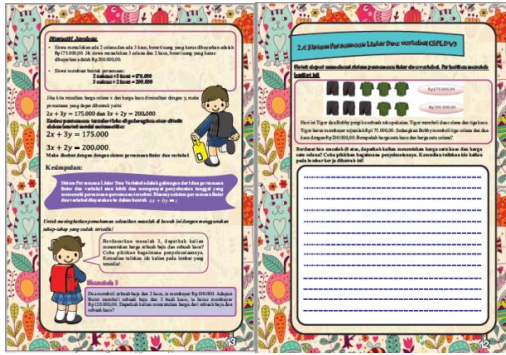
Alternatif Jawaban

Siswa membutuhkan ada 2 celana dan ada 3 kaos, harus/uang yang harus dibayarkan adalah Rp 175.000,00. 2k siswa membutuhkan 3 celana dan 2 kaos, harus/uang yang harus dibayarkan adalah Rp 200.000,00.

Siswa membuat format persamaan:
2 celana + 3 kaos = 175.000
3 celana + 2 kaos = 200.000

Jika kita misalkan harga celana x dan harga kaos dimisalkan dengan y, maka persamaan yang dapat dibentuk yaitu:

$2x + 3y = 175.000$ dan $3x + 2y = 200.000$

Kedua persamaan tersebut bisa di gabungkan atau ditulis dalam bentuk model matematika:

$2x + 3y = 175.000$

$3x + 2y = 200.000$

Maka disebut dengan dengan sistem persamaan linear dua variabel.

Kesimpulan:

Sistem Persamaan Linear Dua Variabel adalah gabungan dari dua persamaan linear dua variabel atau lebih dan mempunyai penyelesaian tunggal yang memenuhi persamaan-persamaan tersebut. Bentuk umum dari persamaan linear dua variabel ditunjukkan dalam bentuk $ax + by = c$

Untuk meningkatkan pemahaman selanjutnya marilah di bawah ini dengan mengamati setiap tahap yang sudah tersedia!

Berdasarkan masalah 3, dapatkah kalian menentukan harga sebuah baju dan sebuah kaos? Coba pikirkan bagaimana penyelesaiannya. Kemudian tuliskan ide kalian pada lembar yang tersedia!

Masalah 3

Rina membeli sebuah baju dan 2 kaos, ia membayar Rp 100.000. Adapun Rosa membeli sebuah baju dan 3 buah kaos, ia harus membayar Rp 120.000,00. Dapatkah kalian menentukan harga dari sebuah baju dan sebuah kaos?

13

2.4 Sistem Persamaan Linear Dua variabel (SPLDV)

Untuk dapat memahami sistem persamaan linear dua variabel. Perhatikan masalah berikut ini!

Rp 175.000,00

Rp 200.000,00

Hari ini Tiger dan Bobby pergi membeli kebutuhan. Tiger membeli dua celana dan tiga kaos. Tiger harus membayar sejumlah Rp 175.000,00. Sedangkan Bobby membeli tiga celana dan dua kaos dengan Rp 200.000,00. Berapakah harga satu kaos dan harga satu celana?

Berdasarkan masalah di atas, dapatkah kalian menentukan harga satu kaos dan harga satu celana? Coba pikirkan bagaimana penyelesaiannya. Kemudian tuliskan ide kalian pada kolom dan jelaskan di bawah ini!

12